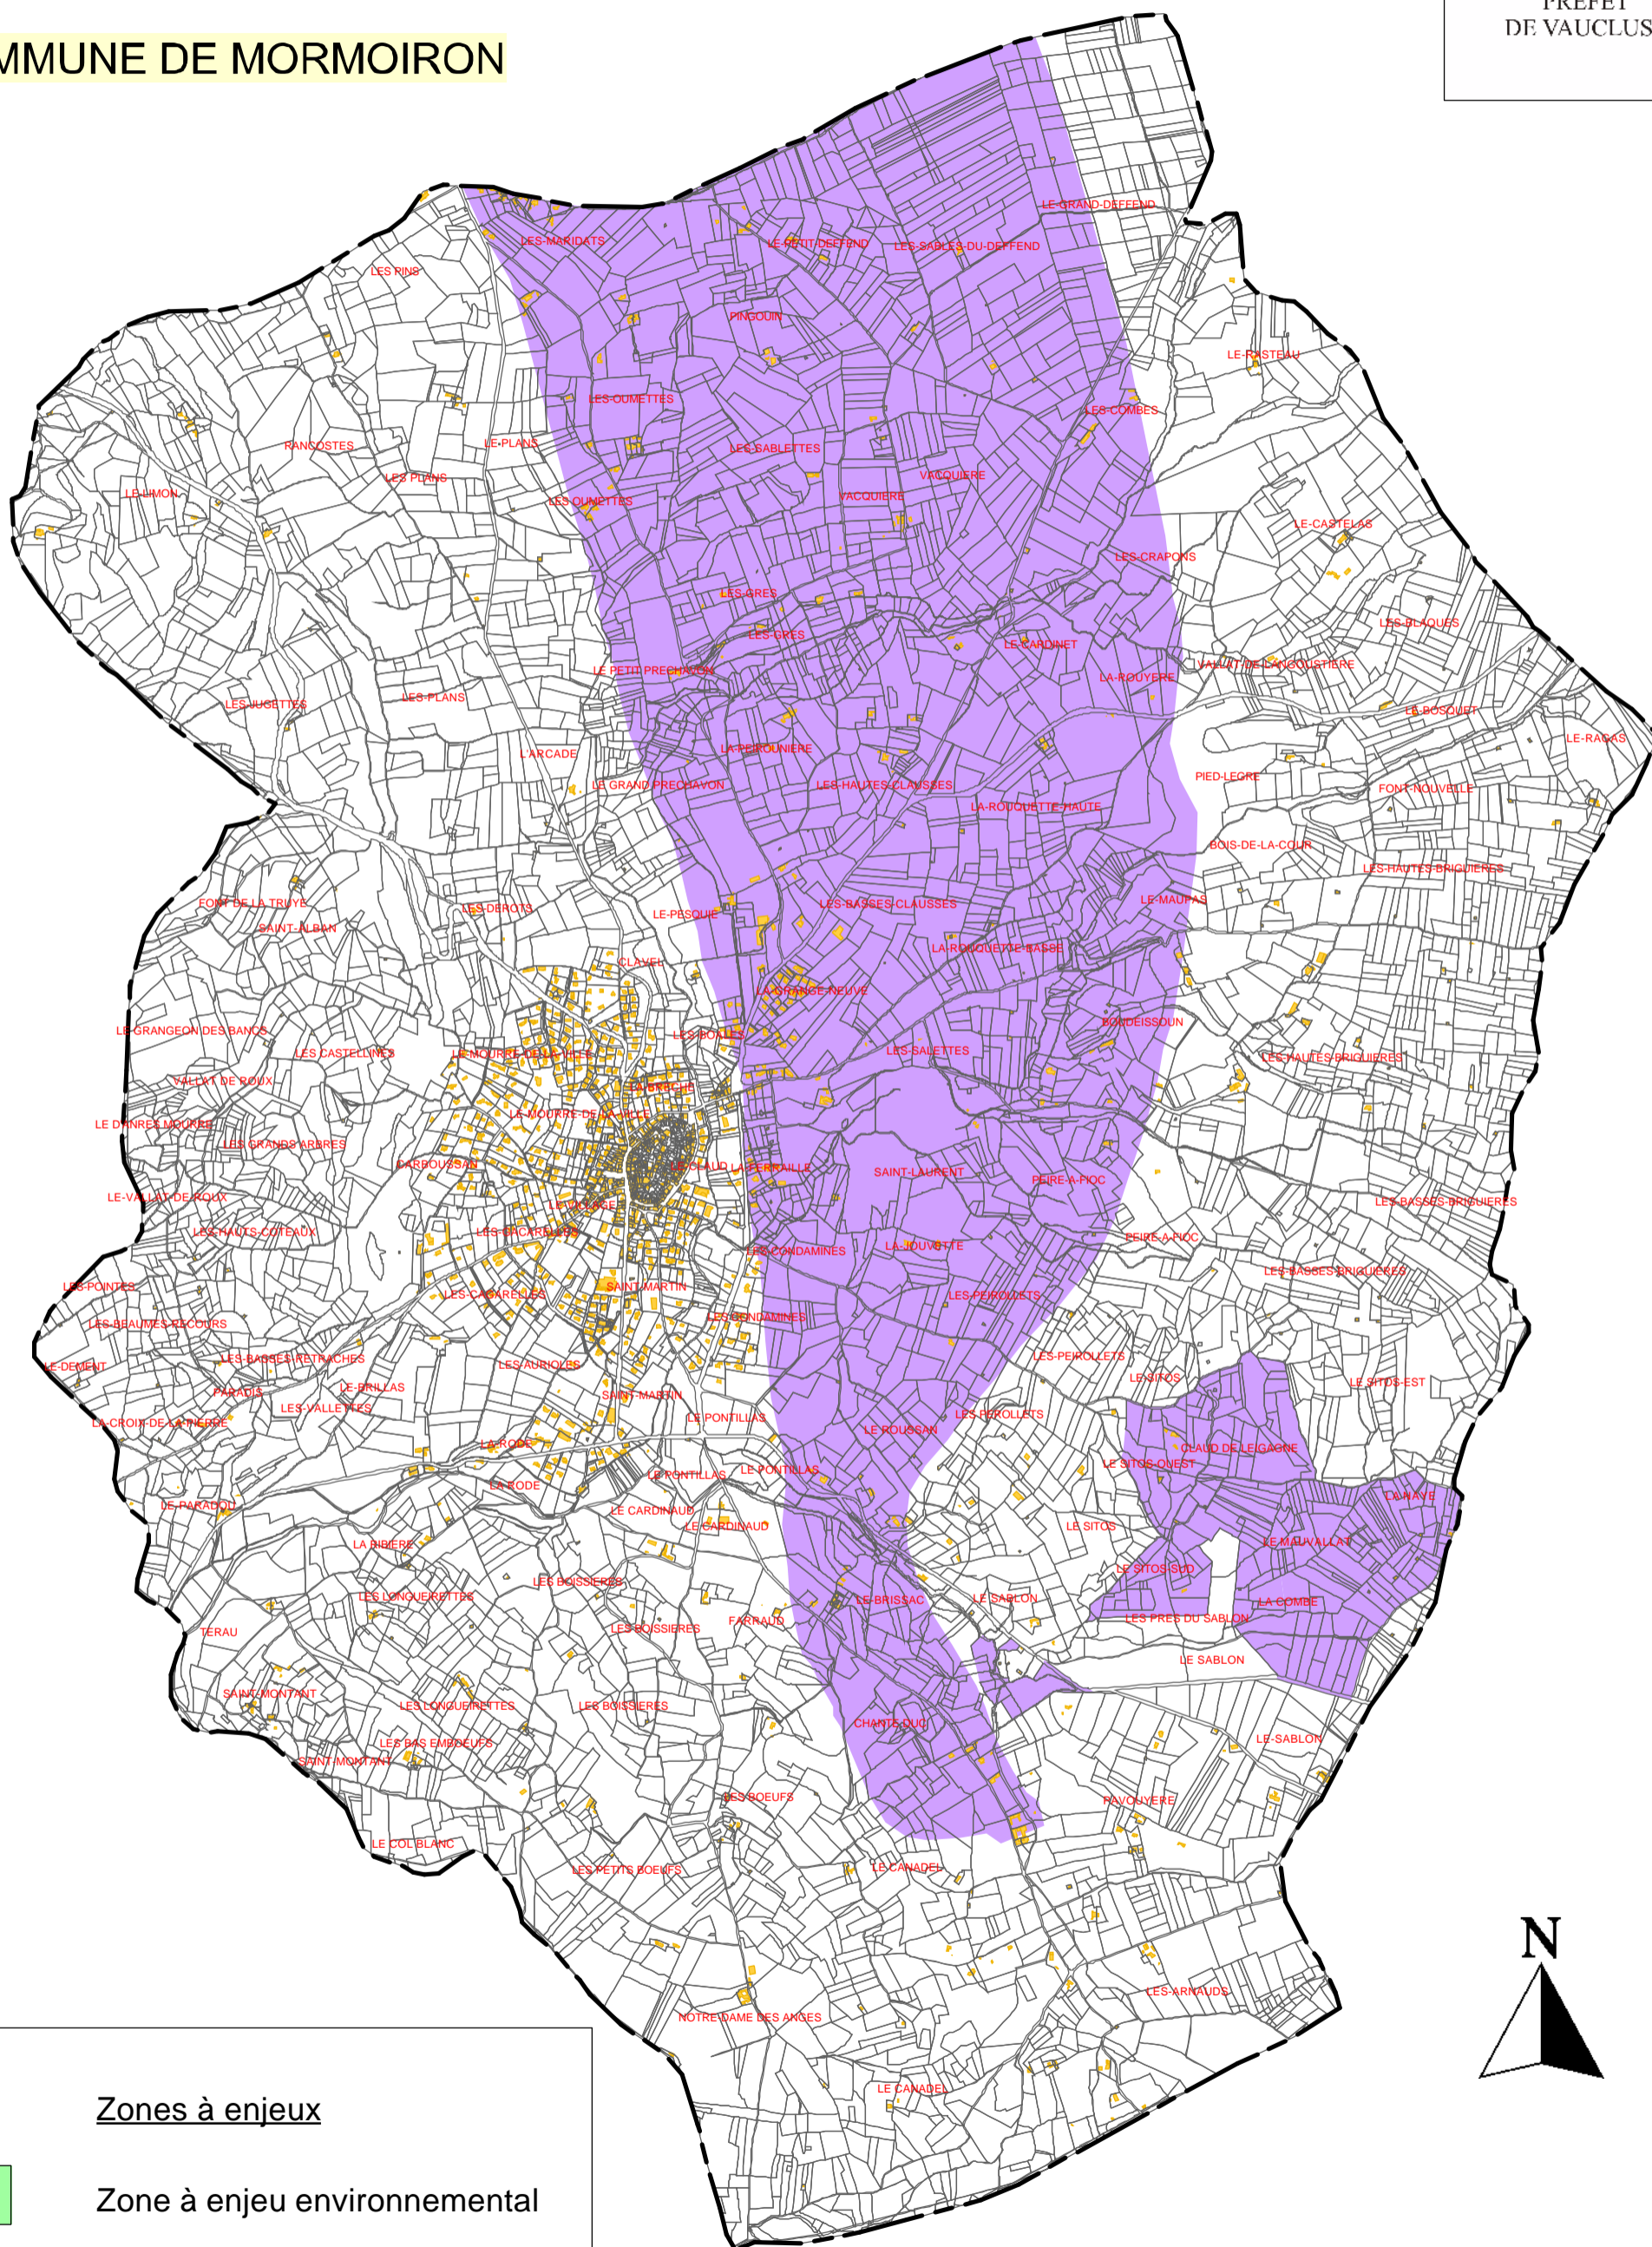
MMUNE DE MORMOIRON

PREFET
DE VAUCLUS

LE-GRAND-DEFFEND
LES-MARIDATS
LE-PETIT-DEFFEND
LES-SABLES-DU-DEFFEND
LES PINS
PINGOUIN
LE-RASTEAU
LES-OUMETTES
LES-COMBES
RANCOSTES
LE-PLANS
LES-SABLETTES
LES PLANS
VACQUIERE
LE-LIMON
VACQUIERE
LES OUMETTES
LE-CASTELAS
LES-CRAPONS
LES-GRES
LES-BLAQUES
LES-GRES
LE-CARDINET
VALLAT-DE-LANGOUSTIERE
LE PETIT PRECHAVON
LA-ROUYERE
LES-JUGETTES
LES-PLANS
LE-BOSQUET
LE-RAGAS
L'ARCADE
LA-PEIROUNIERE
PIED-LEGRE
LE GRAND PRECHAVON
LES-HAUTES-CLAUSSES
FONT-NOUVELLE
LA-ROUQUETTE-HAUTE
BOIS-DE-LA-COUR
LES-HAUTES-BRIGUIERES
FONT DE LA TRUYE
LES-DEROTS
LE-PESQUIE
LES-BASSES-CLAUSSES
LE-MAUPAS
SAINT-ALBAN
LA-ROUQUETTE-BASSE
CLAVEL
LA-GRANGE-NEUVE
BOUDEISSOUN
LE-GRANGEON DES BANCS
LES-BOXLES
LES CASTELLINES
LE-MOURRE-DE-LA-VILLE
LES-SALETTES
LES-HAUTES-BRIGUIERES
VALLAT DE ROUX
LA-BRECHE
LE-MOURRE-DE-LA-VILLE
LE DARNIER MOURRE
LES-GRANDS-ARBRES
CARBOUSSAN
LE-CLAUD
LA-FERRAILLE
SAINT-LAURENT
PEIRE-A-FIOC
LE-VALLAT-DE-ROUX
LES-BASSES-BRIGUIERES
LE-VILLAGE
LES-HAUTS-COTEAUX
LES-ORCARELLES
PEIRE-A-FIOC
LES-CONDAMINES
LA-JOUVETTE
LES-POINTES
SAINT-MARTIN
LES-BASSES-BRIGUIERES
LES-CAGARELLES
LES-PEIROLLETS
LES-BEAUMES-RECOURS
LES-CONDAMINES
LE-DEMENT
LES-BASSES-RETRACHES
LES-AURIOLES
LES-PEIROLLETS
LE-SITOS
LE-SITOS-EST
PARADIS
LE-BRILLAS
SAINT-MARTIN
LA-CROIX-DE-LA-PIERRE
LES-VALLETTES
LE PONTILLAS
LES PEIROLLETS
LE ROUSSAN
CLAUD DE LEIGAGNE
LA-RODE
LE PONTILLAS
LE-PONTILLAS
LE SITOS-OUEST
LA RODE
LA-NAVE
LE-PARADOU
LE CARDINAUD
LE CARDINAUD
LE SITOS
LE-MAUVALLAT
LA RIBIERE
LE SITOS-SUD
LES BOISSIERES
LE-BRISSAC
LE SABLON
LA-COMBE
LES LONGUEIRETTES
LES PRES DU SABLON
FARRAUD
LES-BOISSIERES
TERAU
LE SABLON
SAINT-MONTANT
CHANTE-OUO
LES LONGUEIRETTES
LES BOISSIERES
LE-SABLON
LES BAS EMBOEUFS
SAINT-MONTANT
LES-BOEUFS
FAVOUYERE
LE COL BLANC
LES PETITS BOEUFS
LE CANADEL
N
LES-ARNAUDS
NOTRE-DAME DES ANGES
LE CANADEL

Zones à enjeux

Zone à enjeu environnemental